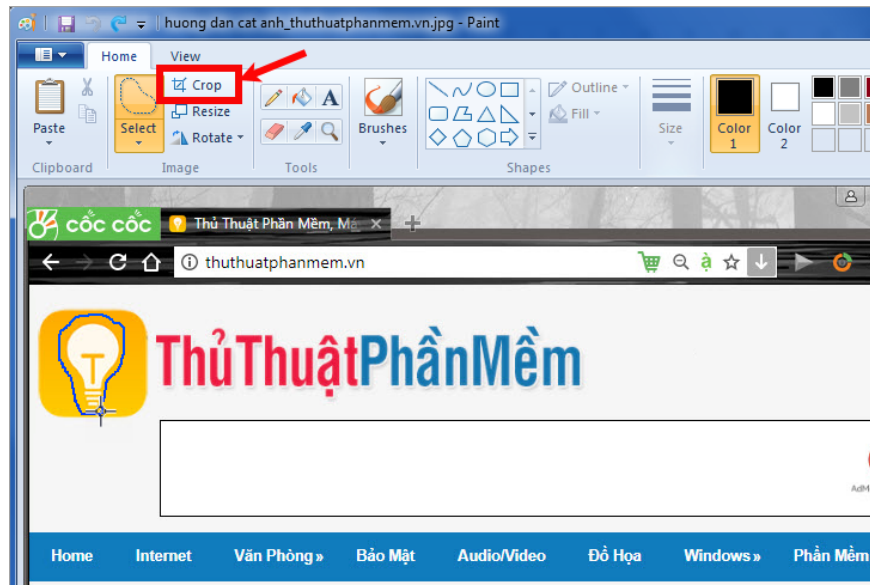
huong dan cat anh_thuthuatphanmem.vn.jpg - Paint

Home View

Paste

Clipboard

Select

Crop

Resize

Rotate

Image

Tools

Brushes

Outline

Fill

Shapes

Size

Color 1

Color 2

cốc cốc

Thủ Thuật Phần Mềm, Má

thuthuatphanmem.vn

T

ThủThuậtPhầnMềm

AdM

Home Internet Văn Phòng » Bảo Mật Audio/Video Đồ Họa Windows » Phần Mềm